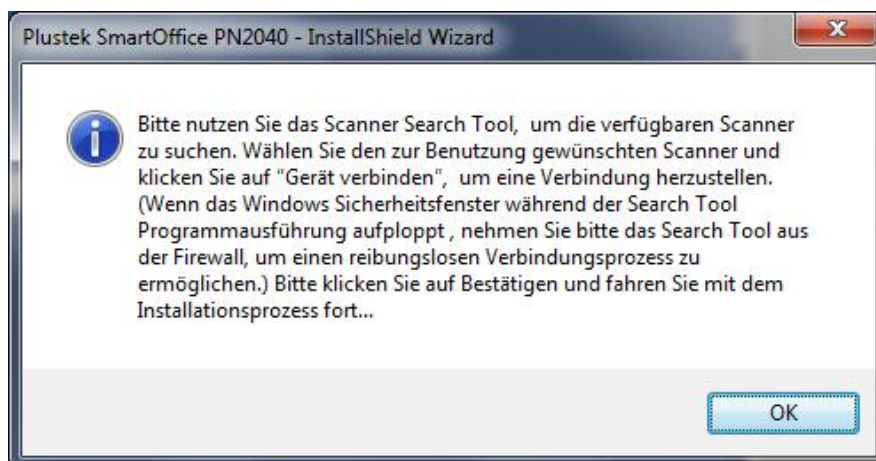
Plustek SmartOffice PN2040 - InstallShield Wizard

Bitte nutzen Sie das Scanner Search Tool, um die verfügbaren Scanner zu suchen. Wählen Sie den zur Benutzung gewünschten Scanner und klicken Sie auf "Gerät verbinden", um eine Verbindung herzustellen. (Wenn das Windows Sicherheitsfenster während der Search Tool Programmausführung aufploppt , nehmen Sie bitte das Search Tool aus der Firewall, um einen reibungslosen Verbindungsprozess zu ermöglichen.) Bitte klicken Sie auf Bestätigen und fahren Sie mit dem Installationsprozess fort...

OK